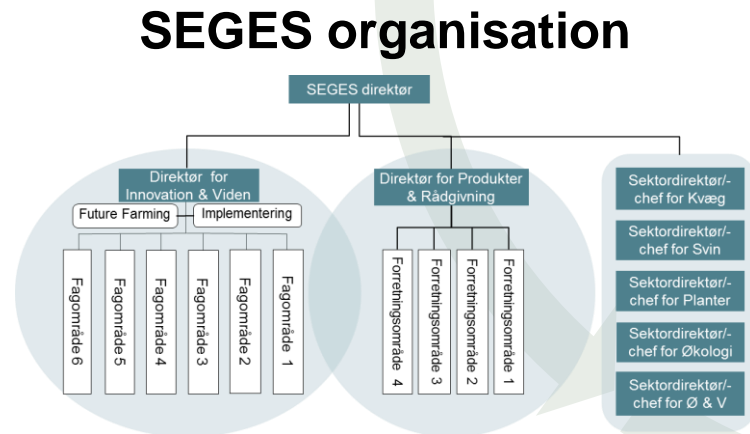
SEGES organisation

SEGES direktør

Direktør for Innovation & Viden

Future Farming

Implementering

Fagområde 6

Fagområde 5

Fagområde 4

Fagområde 3

Fagområde 2

Fagområde 1

Direktør for Produkter & Rådgivning

Forretningsområde 4

Forretningsområde 3

Forretningsområde 2

Forretningsområde 1

Sektordirektør/-chef for Kvæg

Sektordirektør/-chef for Svin

Sektordirektør/-chef for Planter

Sektordirektør/-chef for Økologi

Sektordirektør/-chef for Ø & V